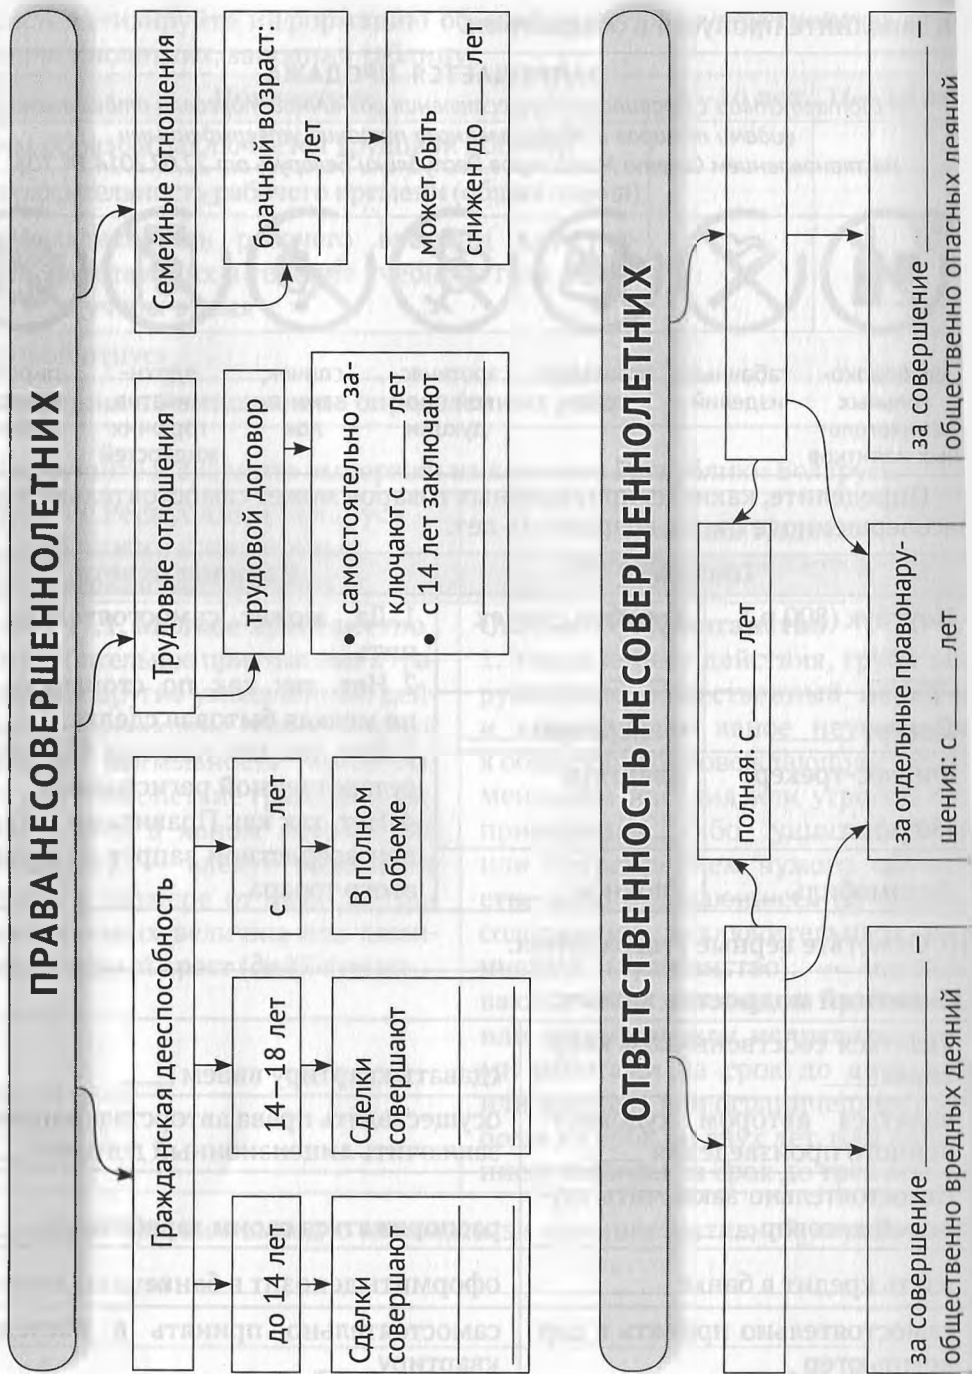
ПРАВА НЕСОВЕРШЕННОЛЕТНИХ

Гражданская дееспособность

до 14 лет

Сделки совершают ______

14–18 лет

Сделки совершают ______

с ______ лет

В полном объеме

Трудовые отношения

трудовой договор

• самостоятельно заключают с ______ лет
• с 14 лет заключают ______

Семейные отношения

брачный возраст: ______ лет

может быть снижен до ______ лет

ОТВЕТСТВЕННОСТЬ НЕСОВЕРШЕННОЛЕТНИХ

за совершение общественно вредных деяний ______ –

полная: с ______ лет

за отдельные правонарушения: с ______ лет

за совершение общественно опасных деяний ______ –